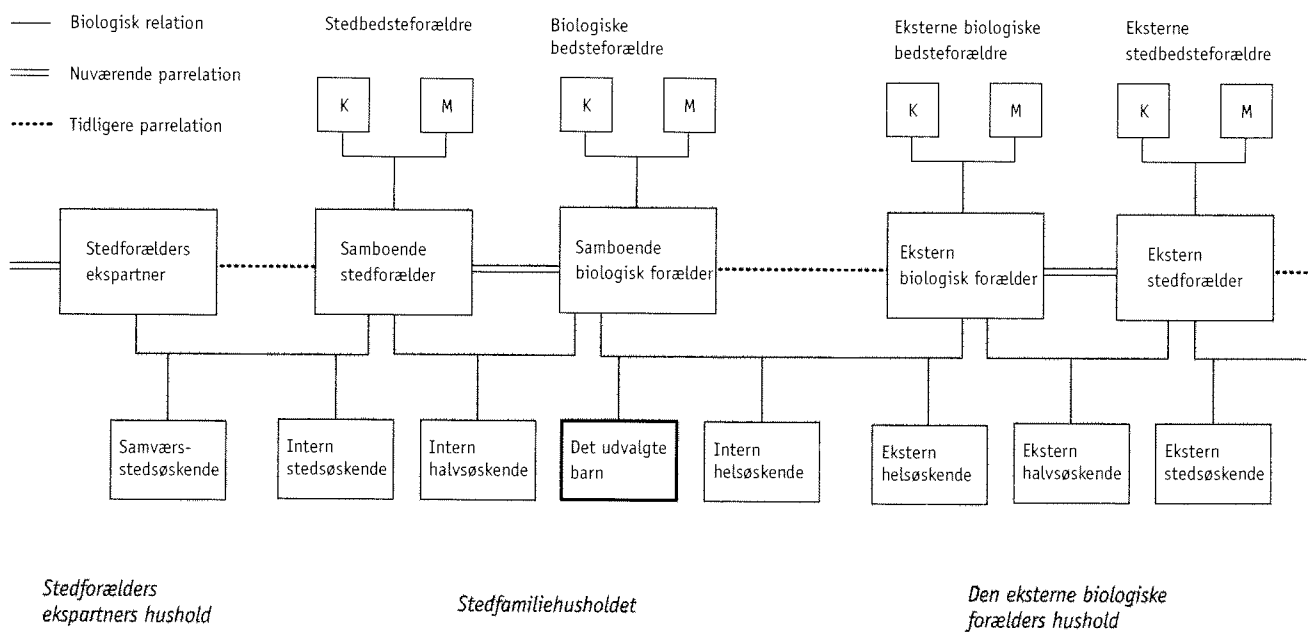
Biologisk relation

Nuværende parrelation

Tidligere parrelation

Stedbedsteforældre

Biologiske bedsteforældre

Eksterne biologiske bedsteforældre

Eksterne stedbedsteforældre

K

M

K

M

K

M

K

M

Stedforælders ekspartner

Samboende stedforælder

Samboende biologisk forælder

Ekstern biologisk forælder

Ekstern stedforælder

Samværs-stedsøskende

Intern stedsøskende

Intern halvsøskende

Det udvalgte barn

Intern helsøskende

Ekstern helsøskende

Ekstern halvsøskende

Ekstern stedsøskende

Stedforælders ekspartners hushold

Stedfamiliehusholdet

Den eksterne biologiske forælders hushold